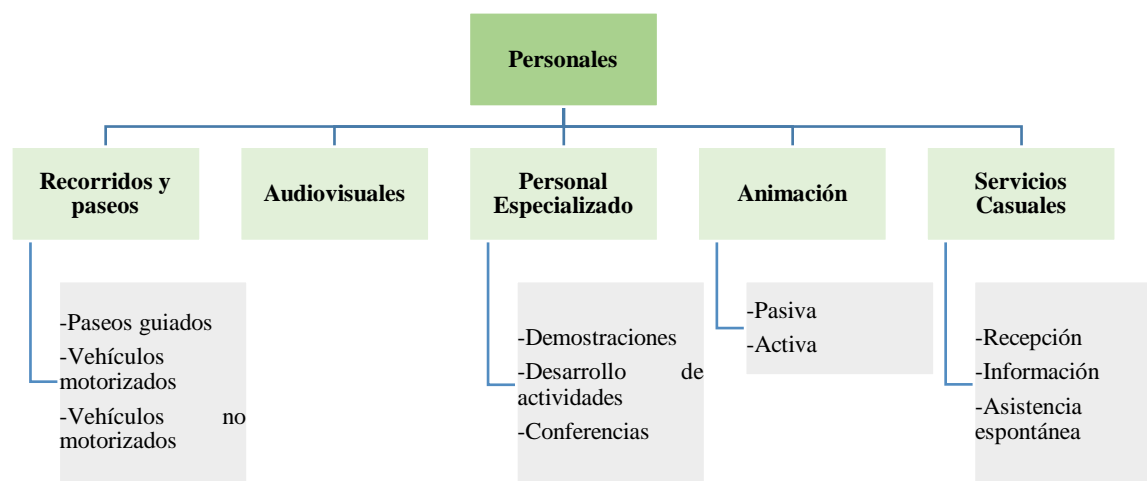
Personales

Recorridos y paseos

Audiovisuales

Personal Especializado

Animación

Servicios Casuales

-Paseos guiados
-Vehículos motorizados
-Vehículos no motorizados

-Demostraciones
-Desarrollo de actividades
-Conferencias

-Pasiva
-Activa

-Recepción
-Información
-Asistencia espontánea